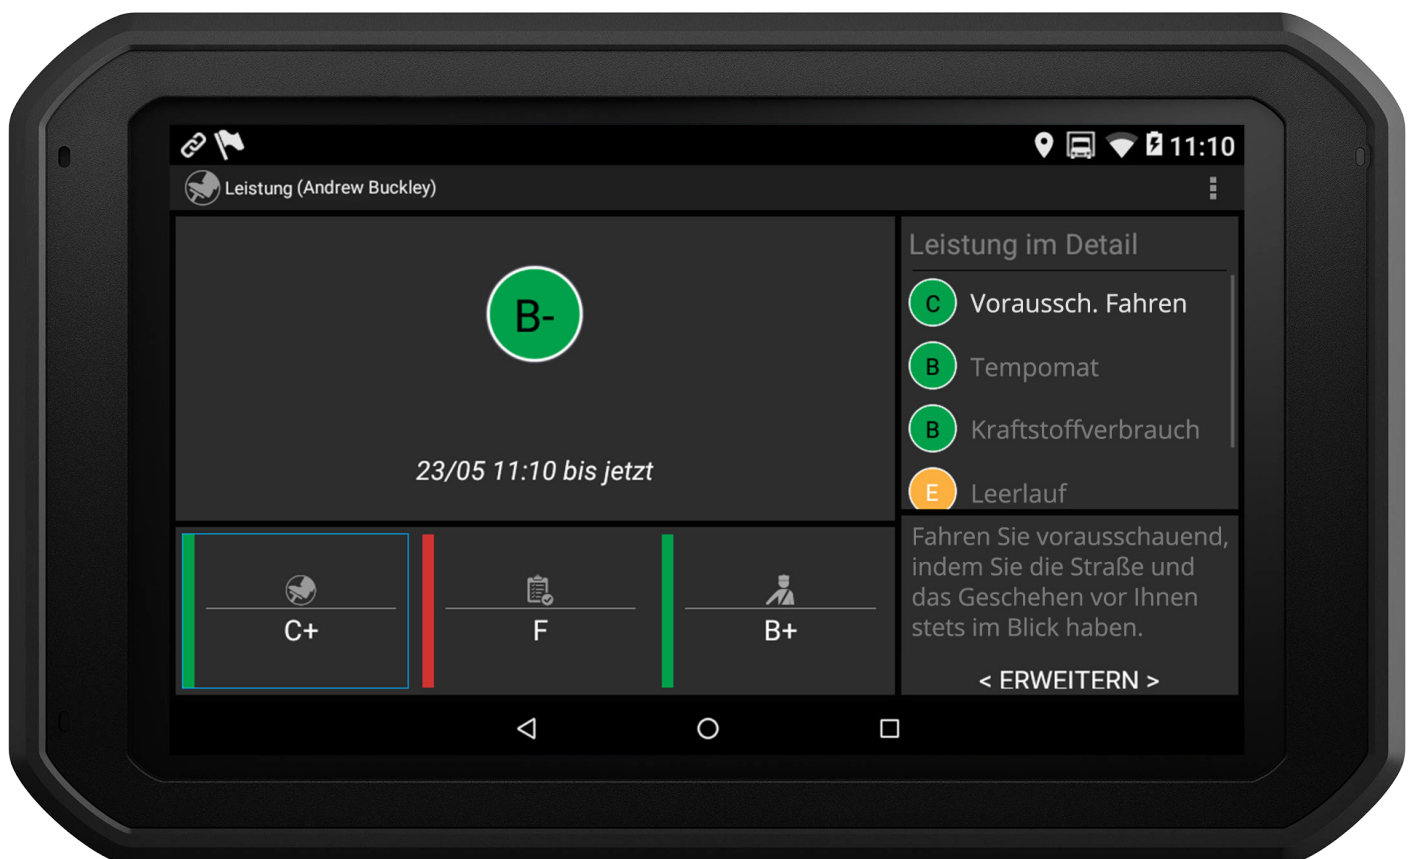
11:10

Leistung (Andrew Buckley)

B-

23/05 11:10 bis jetzt

Leistung im Detail

C Voraussch. Fahren

B Tempomat

B Kraftstoffverbrauch

E Leerlauf

C+

F

B+

Fahren Sie vorausschauend, indem Sie die Straße und das Geschehen vor Ihnen stets im Blick haben.

< ERWEITERN >